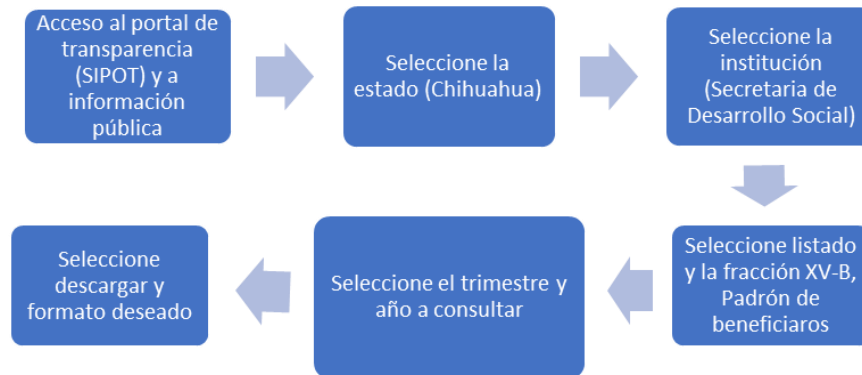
Acceso al portal de transparencia (SIPOT) y a información pública

Seleccione la estado (Chihuahua)

Seleccione la institución (Secretaria de Desarrollo Social)

Seleccione listado y la fracción XV-B, Padrón de beneficiaros

Seleccione el trimestre y año a consultar

Seleccione descargar y formato deseado